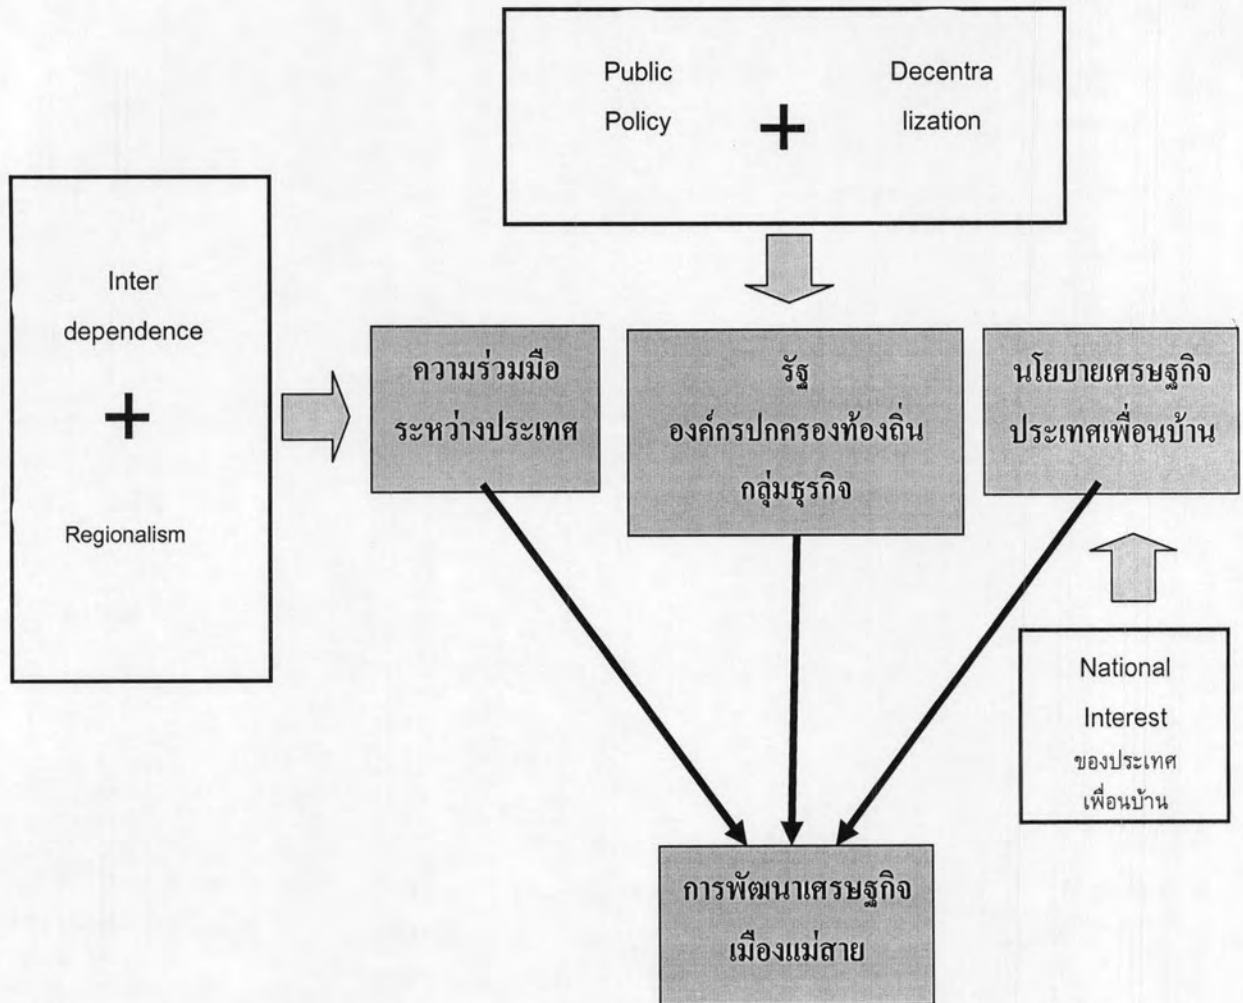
Public Policy + Decentralization

Inter dependence + Regionalism

ความร่วมมือ ระหว่างประเทศ

รัฐ องค์กรปกครองท้องถิ่น กลุ่มธุรกิจ

นโยบายเศรษฐกิจ ประเทศเพื่อนบ้าน

National Interest ของประเทศ เพื่อนบ้าน

การพัฒนาเศรษฐกิจ เมืองแม่สาย